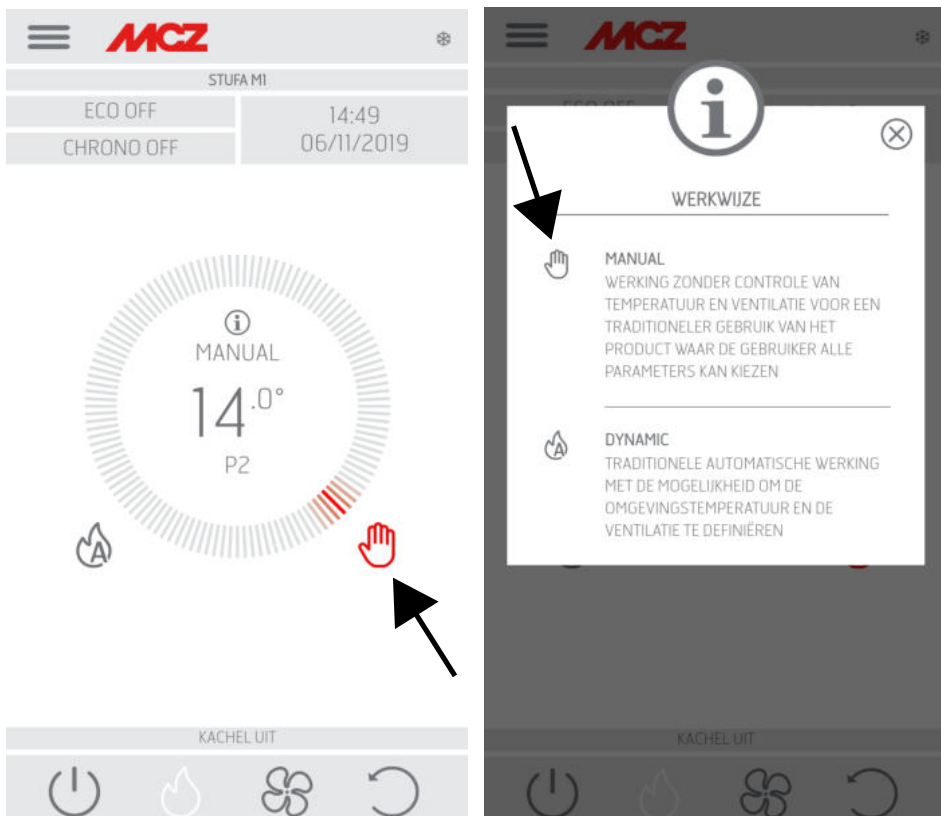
MCZ

STUFA M1

ECO OFF

CHRONO OFF

14:49
06/11/2019

MANUAL

$14^{.0°}$

P2

KACHEL UIT

MCZ

WERKWIJZE

MANUAL
WERKING ZONDER CONTROLE VAN TEMPERATUUR EN VENTILATIE VOOR EEN TRADITIONELER GEBRUIK VAN HET PRODUCT WAAR DE GEBRUIKER ALLE PARAMETERS KAN KIEZEN

DYNAMIC
TRADITIONELE AUTOMATISCHE WERKING MET DE MOGELIJKHEID OM DE OMGEVINGSTEMPERATUUR EN DE VENTILATIE TE DEFINIËREN

KACHEL UIT